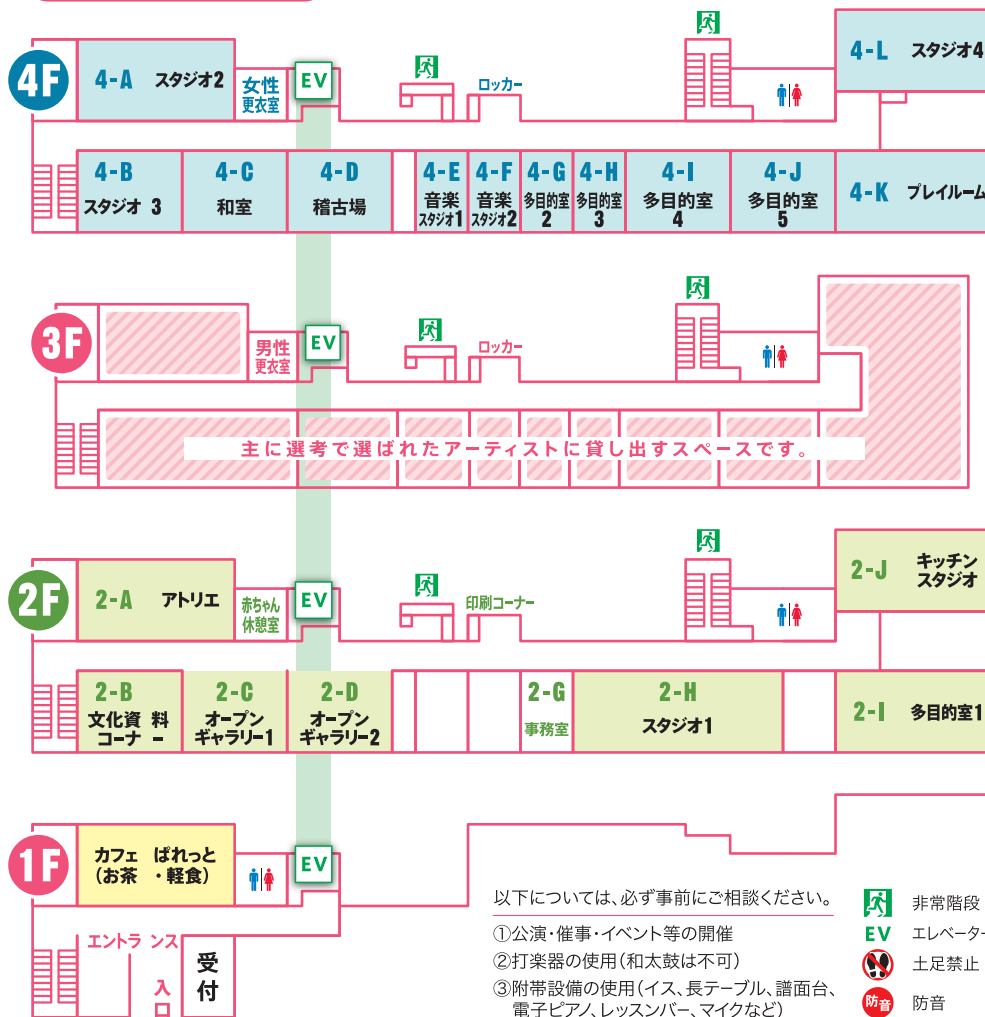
4F

4-A スタジオ2
女性 更衣室
EV
ロッカー
4-L スタジオ4
4-B スタジオ 3
4-C 和室
4-D 稽古場
4-E 音楽 スタジオ1
4-F 音楽 スタジオ2
4-G 多目的室 2
4-H 多目的室 3
4-I 多目的室 4
4-J 多目的室 5
4-K プレイルーム

3F

男性 更衣室
EV
ロッカー
主に選考で選ばれたアーティストに貸し出すスペースです。

2F

2-A アトリエ
赤ちゃん 休憩室
EV
印刷コーナー
2-J キッチン スタジオ
2-B 文化資料 コーナー
2-C オープン ギャラリー1
2-D オープン ギャラリー2
2-G 事務室
2-H スタジオ1
2-I 多目的室1

1F

カフェ ぱれっと （お茶・軽食）
EV
エントランス
入口
受付

以下については、必ず事前にご相談ください。
①公演・催事・イベント等の開催
②打楽器の使用（和太鼓は不可）
③附帯設備の使用（イス、長テーブル、譜面台、電子ピアノ、レッスンバー、マイクなど）

非常階段
EV エレベーター
土足禁止
防音 防音